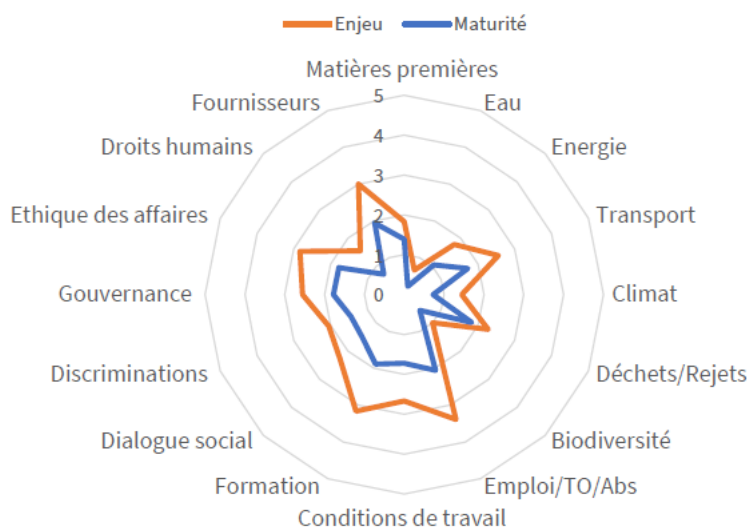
Enjeu
Maturité

Matières premières
Eau
Energie
Transport
Climat
Déchets/Rejets
Biodiversité
Emploi/TO/Abs
Conditions de travail
Formation
Dialogue social
Discriminations
Gouvernance
Ethique des affaires
Droits humains
Fournisseurs

5
4
3
2
1
0